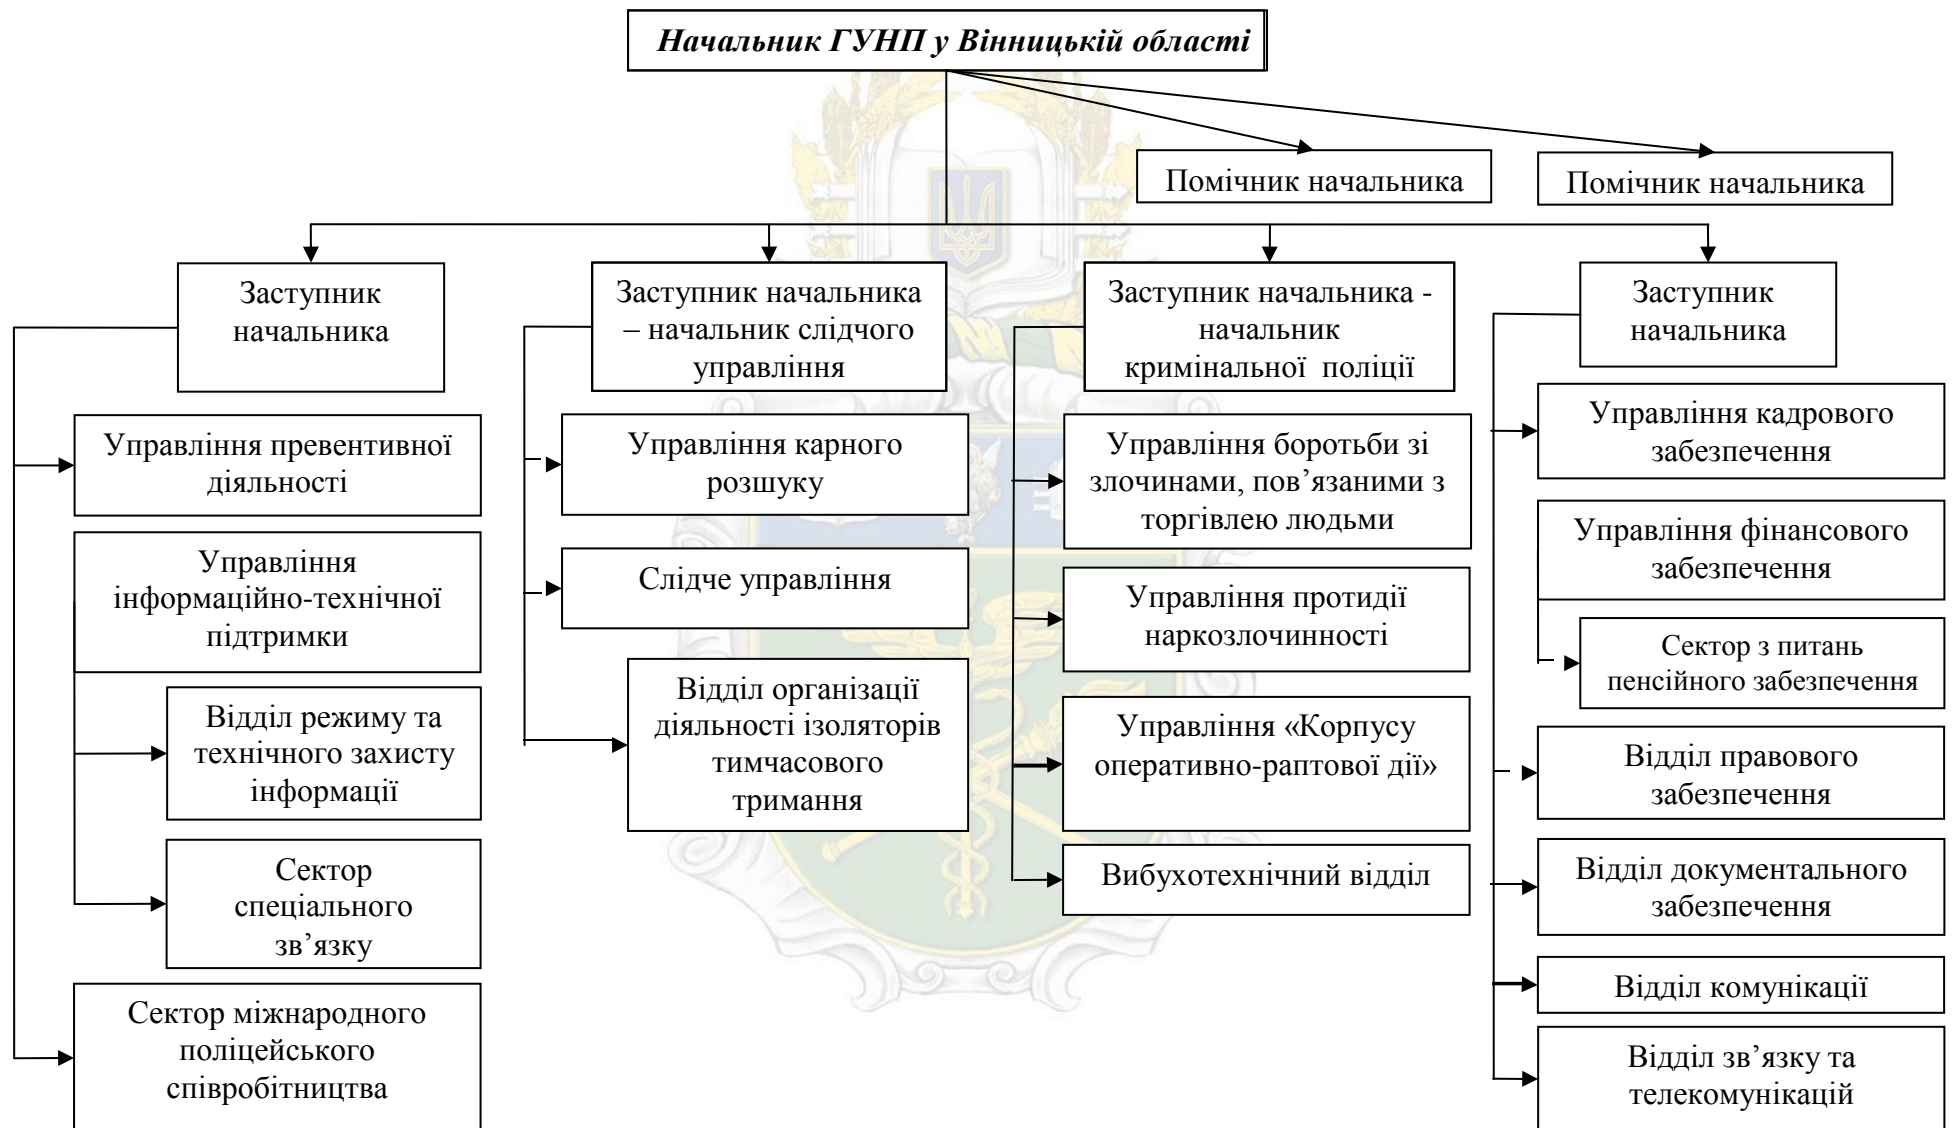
Начальник ГУНП у Вінницькій області

Помічник начальника

Помічник начальника

Заступник начальника

Управління превентивної діяльності

Управління інформаційно-технічної підтримки

Відділ режиму та технічного захисту інформації

Сектор спеціального зв’язку

Сектор міжнародного поліцейського співробітництва

Заступник начальника – начальник слідчого управління

Управління карного розшуку

Слідче управління

Відділ організації діяльності ізоляторів тимчасового тримання

Заступник начальника - начальник кримінальної поліції

Управління боротьби зі злочинами, пов’язаними з торгівлею людьми

Управління протидії наркозлочинності

Управління «Корпусу оперативно-раптової дії»

Вибухотехнічний відділ

Заступник начальника

Управління кадрового забезпечення

Управління фінансового забезпечення

Сектор з питань пенсійного забезпечення

Відділ правового забезпечення

Відділ документального забезпечення

Відділ комунікації

Відділ зв’язку та телекомунікацій